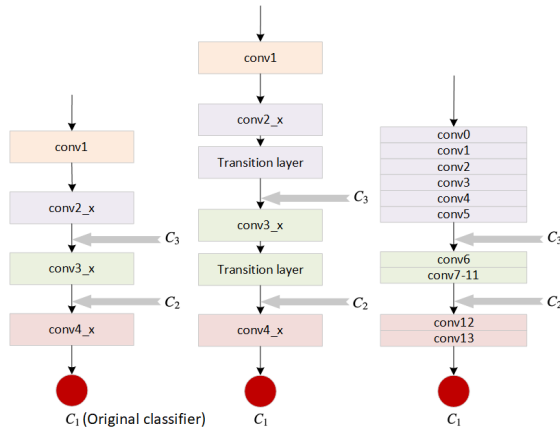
conv1

conv2_x

$C_3$

conv3_x

$C_2$

conv4_x

$C_1$ (Original classifier)

conv1

conv2_x

Transition layer

$C_3$

conv3_x

Transition layer

$C_2$

conv4_x

$C_1$

conv0
conv1
conv2
conv3
conv4
conv5

$C_3$

conv6
conv7-11

$C_2$

conv12
conv13

$C_1$